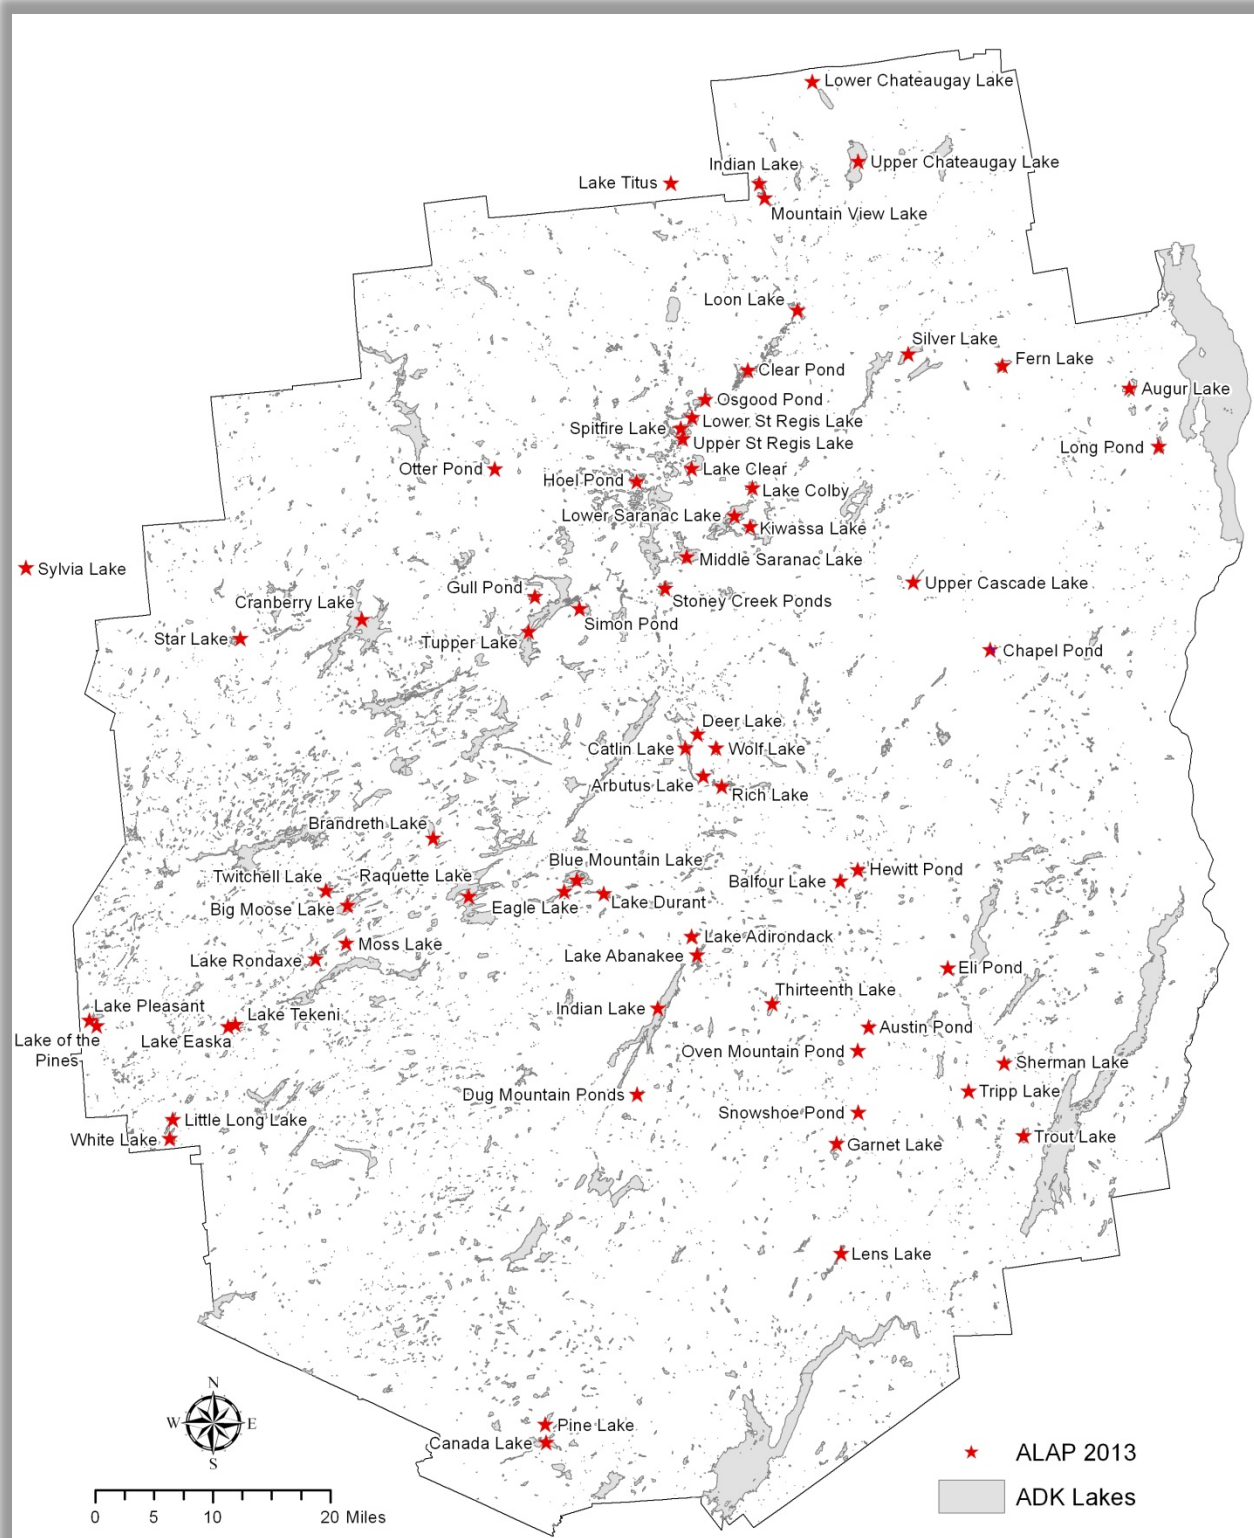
Lower Chateaugay Lake
Upper Chateaugay Lake
Indian Lake
Lake Titus
Mountain View Lake
Loon Lake
Silver Lake
Fern Lake
Augur Lake
Clear Pond
Osgood Pond
Lower St Regis Lake
Spitfire Lake
Upper St Regis Lake
Long Pond
Otter Pond
Lake Clear
Hoel Pond
Lake Colby
Lower Saranac Lake
Kiwassa Lake
Middle Saranac Lake
Sylvia Lake
Upper Cascade Lake
Gull Pond
Cranberry Lake
Stoney Creek Ponds
Simon Pond
Star Lake
Tupper Lake
Chapel Pond
Deer Lake
Catlin Lake
Wolf Lake
Arbutus Lake
Rich Lake
Brandreth Lake
Blue Mountain Lake
Hewitt Pond
Twitchell Lake
Raquette Lake
Balfour Lake
Big Moose Lake
Eagle Lake
Lake Durant
Lake Adirondack
Moss Lake
Lake Abanakee
Eli Pond
Lake Rondaxe
Thirteenth Lake
Lake Pleasant
Lake Tekeni
Indian Lake
Austin Pond
Lake of the Pines
Lake Easka
Oven Mountain Pond
Sherman Lake
Tripp Lake
Dug Mountain Ponds
Snowshoe Pond
Little Long Lake
Garnet Lake
Trout Lake
White Lake
Lens Lake
N
W
E
S
Pine Lake
Canada Lake
ALAP 2013
ADK Lakes
0 5 10 20 Miles